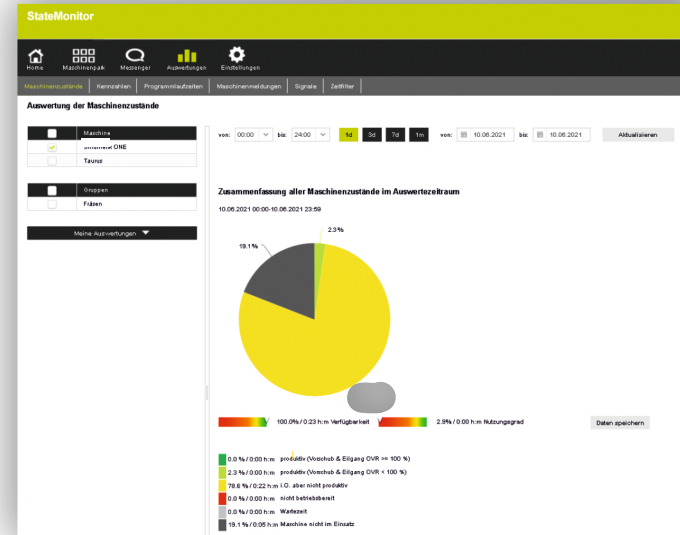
StateMonitor

Home
Maschinenpark
Messenger
Auswertungen
Einstellungen

Maschinenzustände
Kennzahlen
Programmlaufzeiten
Maschinenmeldungen
Signale
Zeitfilter

Auswertung der Maschinenzustände

| | Maschine |
|---|---|
| | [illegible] ONE |
| | Taurus |

| | Gruppen |
|---|---|
| | Fräsen |

Meine Auswertungen

von: 00:00 bis: 24:00 1d 3d 7d 1m von: 10.06.2021 bis: 10.06.2021 Aktualisieren

Zusammenfassung aller Maschinenzustände im Auswertezeitraum

10.06.2021 00:00-10.06.2021 23:59

19.1 %
2.3 %

100.0% / 0:23 h:m Verfügbarkeit
2.5% / 0:00 h:m Nutzungsgrad
Daten speichern

0.0 % / 0:00 h:m produktiv (Vorschub & Eilgang OVR >= 100 %)
2.3 % / 0:00 h:m produktiv (Vorschub & Eilgang OVR < 100 %)
78.6 % / 0:22 h:m i.O. aber nicht produktiv
0.0 % / 0:00 h:m nicht betriebsbereit
0.0 % / 0:00 h:m Wartezeit
19.1 % / 0:05 h:m Maschine nicht im Einsatz